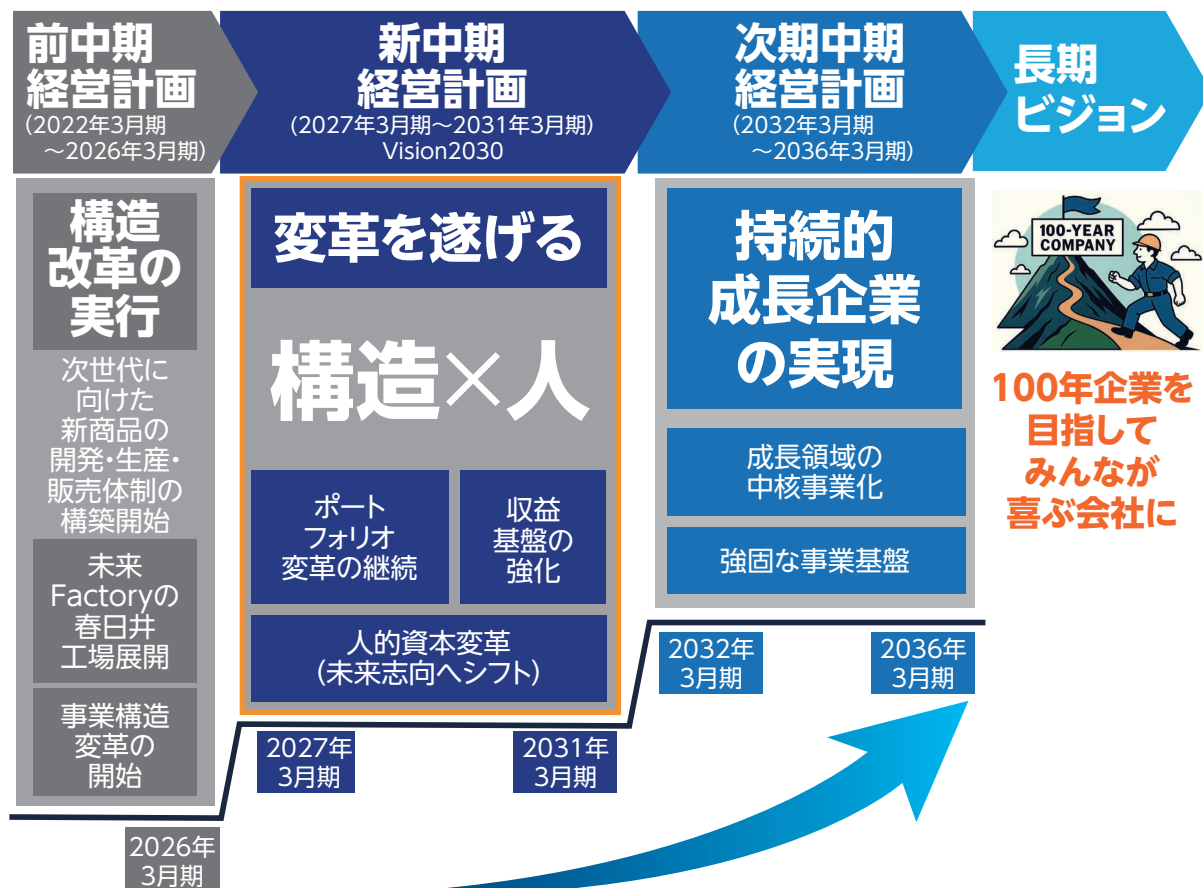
前中期
経営計画
(2022年3月期
～2026年3月期)

新中期
経営計画
(2027年3月期～2031年3月期)
Vision2030

次期中期
経営計画
(2032年3月期
～2036年3月期)

長期
ビジョン

構造
改革の
実行

次世代に
向けた
新商品の
開発・生産・
販売体制の
構築開始

未来
Factoryの
春日井
工場展開

事業構造
変革の
開始

2026年
3月期

変革を遂げる

構造×人

ポート
フォリオ
変革の継続

収益
基盤の
強化

人的資本変革
(未来志向へシフト)

2027年
3月期

2031年
3月期

持続的
成長企業
の実現

成長領域の
中核事業化

強固な事業基盤

2032年
3月期

2036年
3月期

100-YEAR
COMPANY

100年企業を
目指して
みんなが
喜ぶ会社に